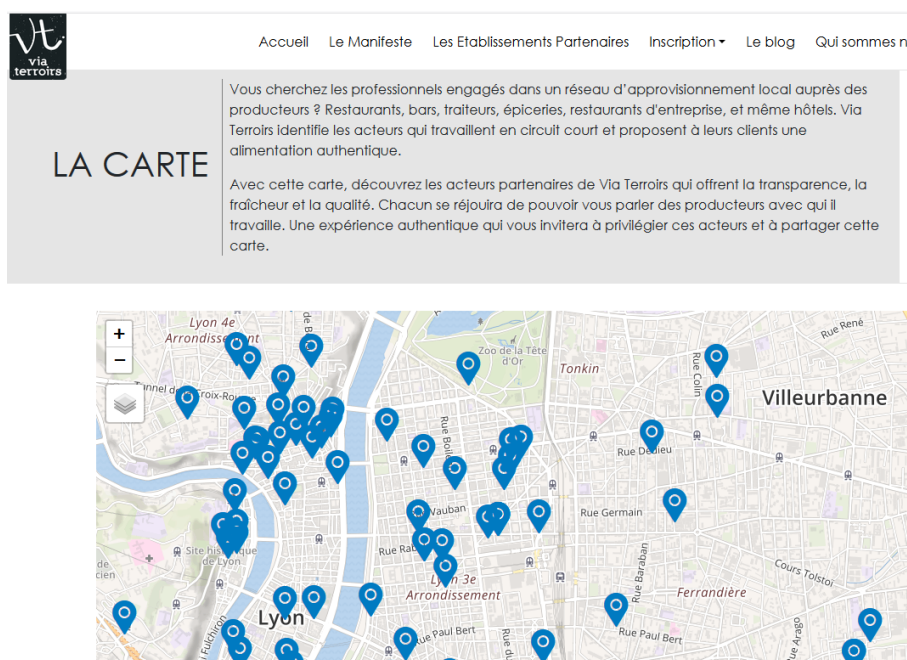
vt via terroirs

Accueil Le Manifeste Les Etablissements Partenaires Inscription▾ Le blog Qui sommes n

LA CARTE

Vous cherchez les professionnels engagés dans un réseau d'approvisionnement local auprès des producteurs ? Restaurants, bars, traiteurs, épiceries, restaurants d'entreprise, et même hôtels. Via Terroirs identifie les acteurs qui travaillent en circuit court et proposent à leurs clients une alimentation authentique.

Avec cette carte, découvrez les acteurs partenaires de Via Terroirs qui offrent la transparence, la fraîcheur et la qualité. Chacun se réjouira de pouvoir vous parler des producteurs avec qui il travaille. Une expérience authentique qui vous invitera à privilégier ces acteurs et à partager cette carte.

+
−
Lyon 4e Arrondissement
Tunnel de la Croix-Rousse
Zoo de la Tête d'Or
Tonkin
Rue Colin
Rue René
Villeurbanne
Rue Boileau
Rue Dedieu
Rue Vauban
Rue Germain
Rue Rabelais
Site historique de Lyon
Lyon 3e Arrondissement
Rue Baraban
Cours Tolstoï
Ferrandière
Lyon
Rue Paul Bert
Rue Paul Bert
Rue Arago
Fulchiron
cien